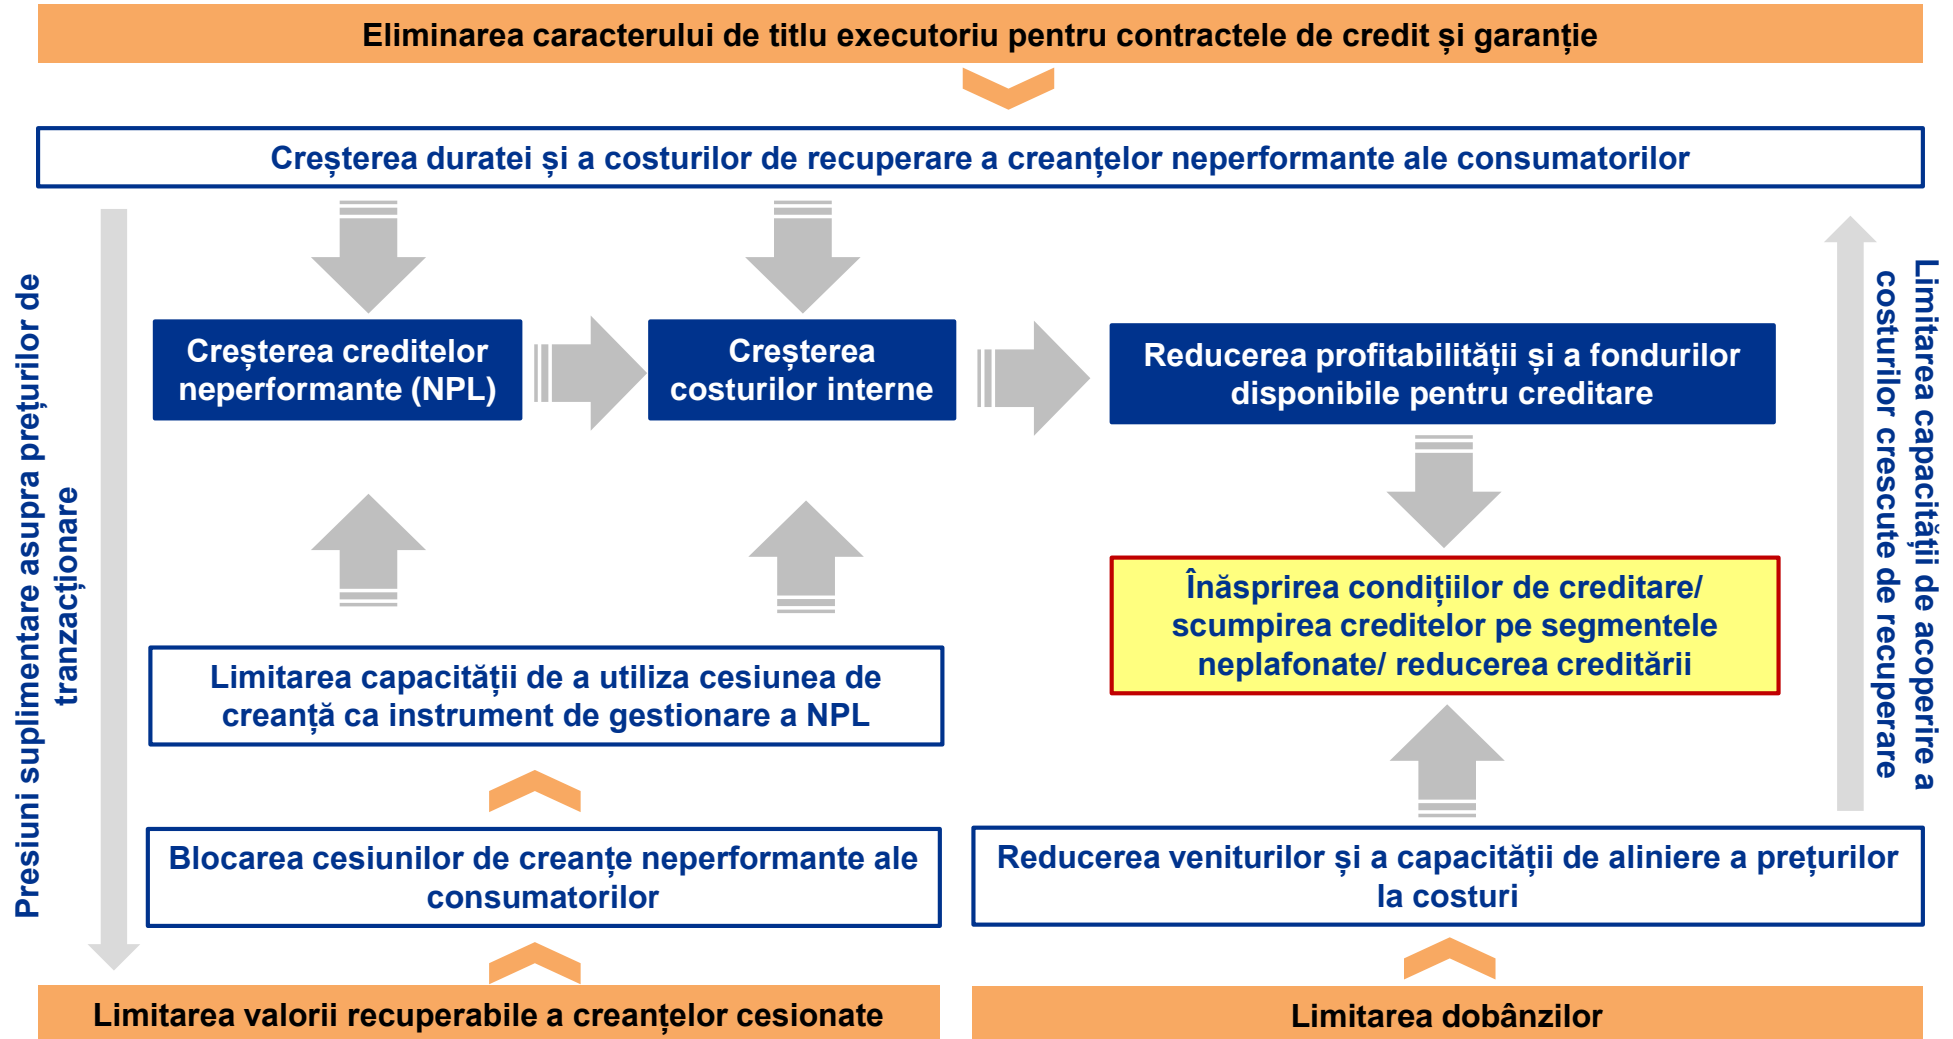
Eliminarea caracterului de titlu executoriu pentru contractele de credit și garanție

Creșterea duratei și a costurilor de recuperare a creanțelor neperformante ale consumatorilor

Presiuni suplimentare asupra prețurilor de tranzacționare

Creșterea creditelor neperformante (NPL)

Creșterea costurilor interne

Reducerea profitabilității și a fondurilor disponibile pentru creditare

Limitarea capacității de acoperire a costurilor crescute de recuperare

Înăsprirea condițiilor de creditare/ scumpirea creditelor pe segmentele neplafonate/ reducerea creditării

Limitarea capacității de a utiliza cesiunea de creanță ca instrument de gestionare a NPL

Blocarea cesiunilor de creanțe neperformante ale consumatorilor

Reducerea veniturilor și a capacității de aliniere a prețurilor la costuri

Limitarea valorii recuperabile a creanțelor cesionate

Limitarea dobânzilor